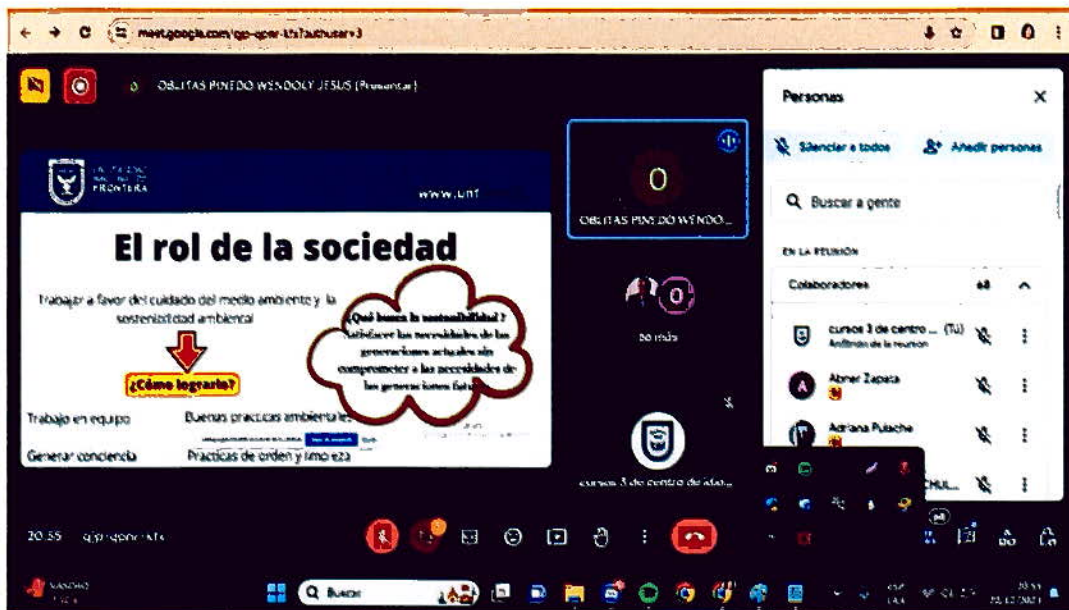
meet.google.com/qjp-qpar-kfs?authuser=3

OBLITAS PINEDO WENDOLY JESUS (Presentar)

FRONTERA

www.unf

El rol de la sociedad

Trabajar a favor del cuidado del medio ambiente y la sostenibilidad ambiental

¿Cómo lograrlo?

¿Qué busca la sostenibilidad? Satisfacer las necesidades de las generaciones actuales sin comprometer a las necesidades de las generaciones futuras

Trabajo en equipo

Buenas practicas ambientales

Generar conciencia

Prácticas de orden y limpieza

O

OBLITAS PINEDO WENDO...

O

50 más

cursos 3 de centro de idio...

Personas

Silenciar a todos

Añadir personas

Buscar a gente

EN LA REUNIÓN

Colaboradores

cursos 3 de centro ... (Tú)
Anfitrión de la reunión

Abner Zapata

Adriana Puicache

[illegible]CHUL...

20:55 qjp-qpar-kfs

Buscar